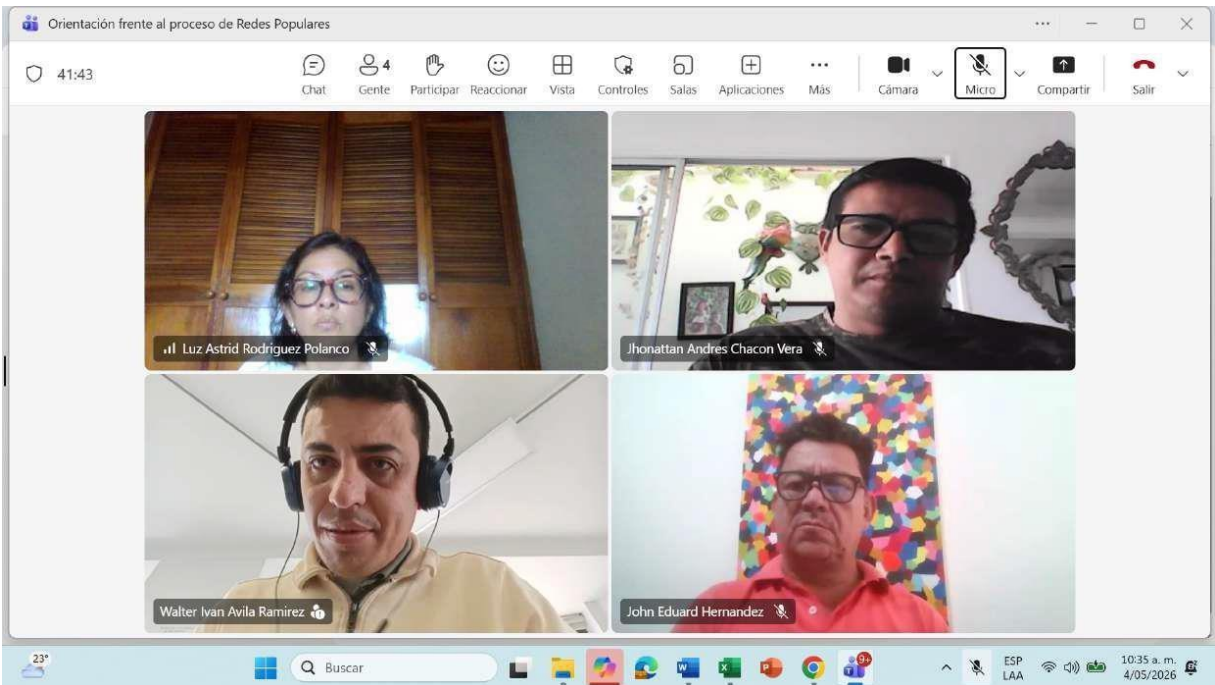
Orientación frente al proceso de Redes Populares

41:43

Chat
4
Gente
Participar
Reaccionar
Vista
Controles
Salas
Aplicaciones
Más
Cámara
Micro
Compartir
Salir

Luz Astrid Rodriguez Polanco
Jhonattan Andres Chacon Vera
Walter Ivan Avila Ramirez
John Eduard Hernandez

23°
Buscar
9+
ESP
LAA
10:35 a. m.
4/05/2026